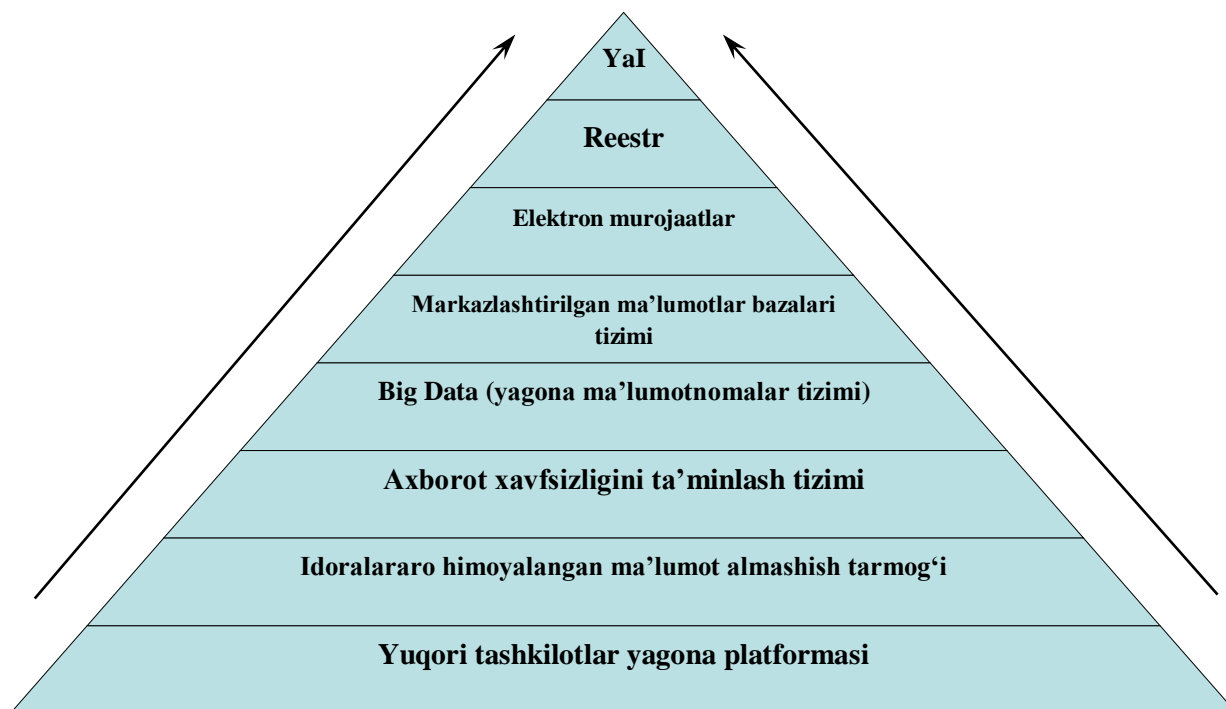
YaI

Reestr

Elektron murojaatlar

Markazlashtirilgan ma'lumotlar bazalari tizimi

Big Data (yagona ma'lumotnomalar tizimi)

Axborot xavfsizligini ta'minlash tizimi

Idoralararo himoyalangan ma'lumot almashish tarmog'i

Yuqori tashkilotlar yagona platformasi